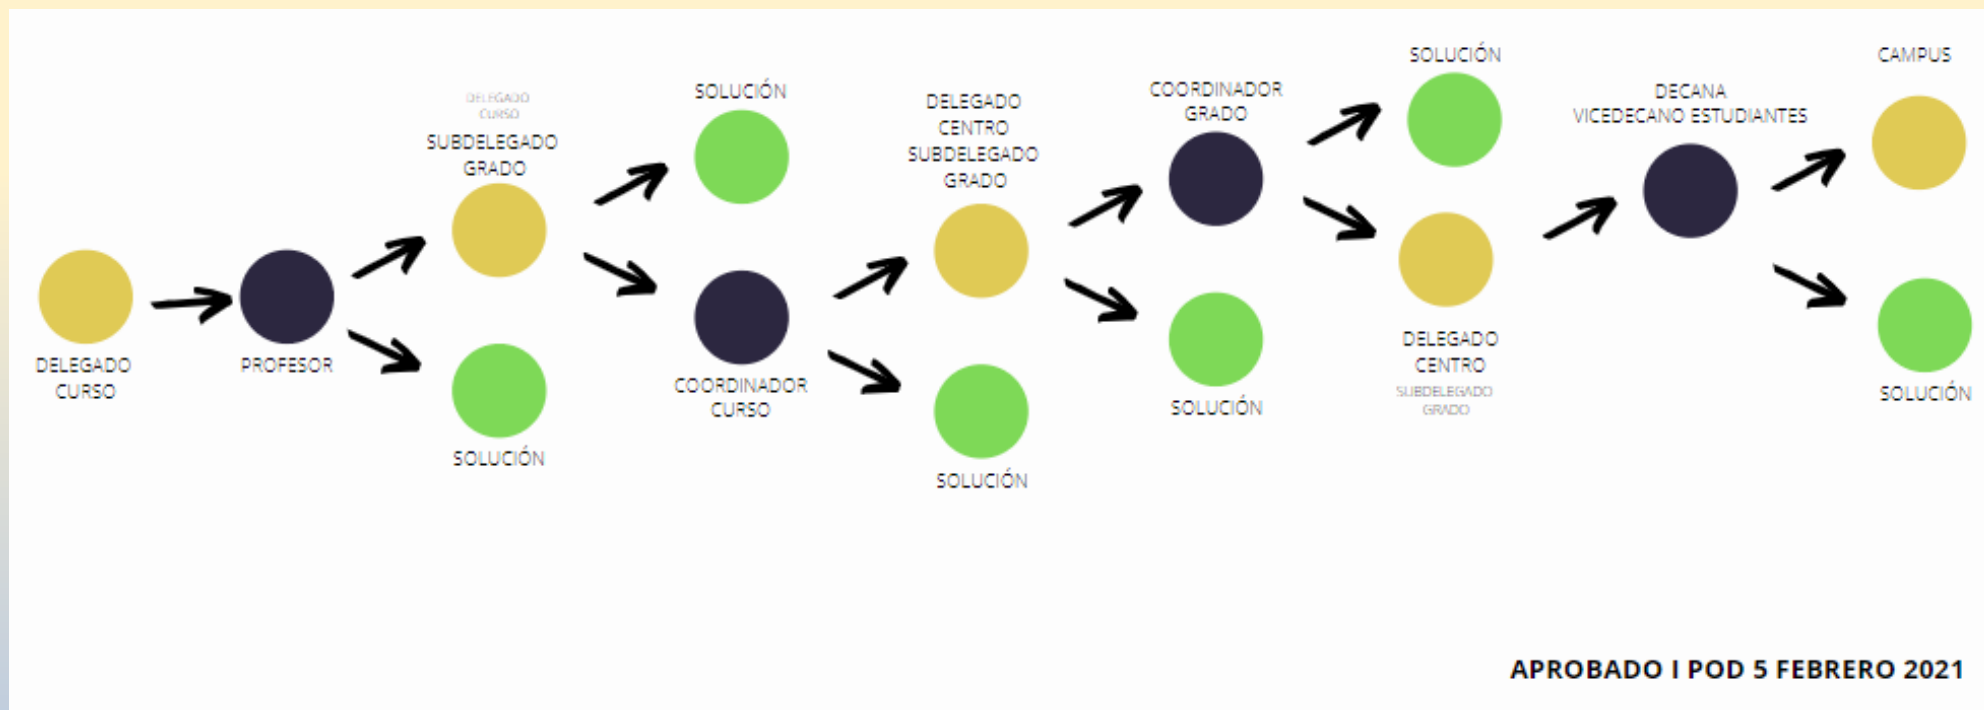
DELEGADO CURSO

PROFESOR

DELEGADO CURSO
SUBDELEGADO GRADO

SOLUCIÓN

SOLUCIÓN

COORDINADOR CURSO

DELEGADO CENTRO SUBDELEGADO GRADO

SOLUCIÓN

COORDINADOR GRADO

SOLUCIÓN

SOLUCIÓN

DELEGADO CENTRO
SUBDELEGADO GRADO

DECANA
VICEDECANO ESTUDIANTES

CAMPUS

SOLUCIÓN

APROBADO I POD 5 FEBRERO 2021